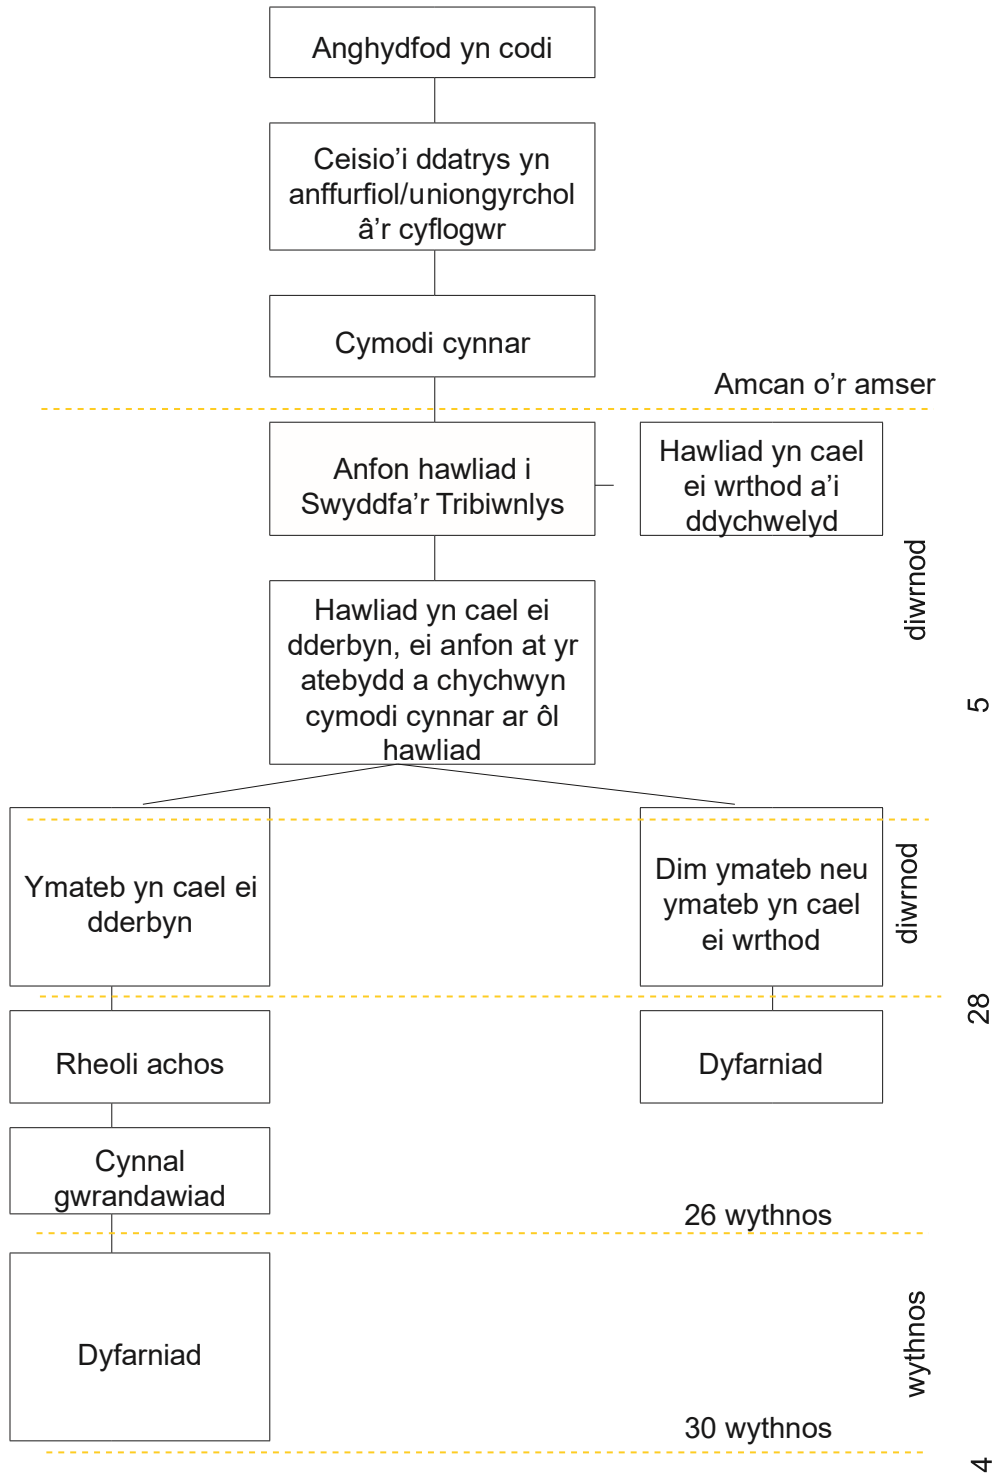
Anghydfod yn codi

Ceisio'i ddatrys yn anffurfiol/uniongyrchol â'r cyflogwr

Cymodi cynnar

Amcan o'r amser

Anfon hawliad i Swyddfa'r Tribiwnlys

Hawliad yn cael ei wrthod a'i ddychwelyd

diwrnod

5

Hawliad yn cael ei dderbyn, ei anfon at yr atebydd a chychwyn cymodi cynnar ar ôl hawliad

Ymateb yn cael ei dderbyn

Dim ymateb neu ymateb yn cael ei wrthod

diwrnod

28

Rheoli achos

Dyfarniad

Cynnal gwrandawiad

26 wythnos

Dyfarniad

wythnos

4

30 wythnos